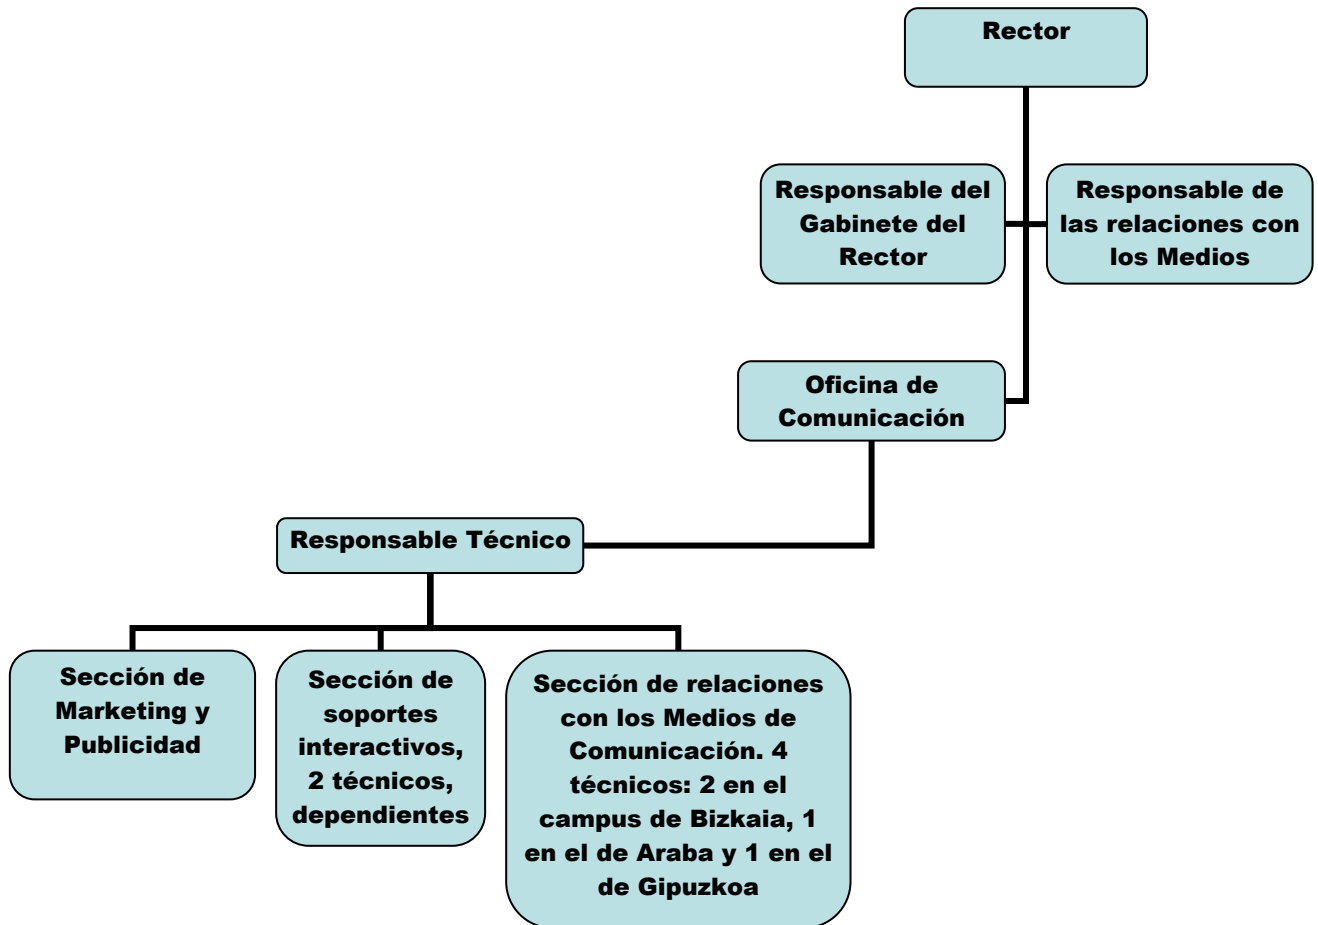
Rector

Responsable del Gabinete del Rector

Responsable de las relaciones con los Medios

Oficina de Comunicación

Responsable Técnico

Sección de Marketing y Publicidad

Sección de soportes interactivos, 2 técnicos, dependientes

Sección de relaciones con los Medios de Comunicación. 4 técnicos: 2 en el campus de Bizkaia, 1 en el de Araba y 1 en el de Gipuzkoa